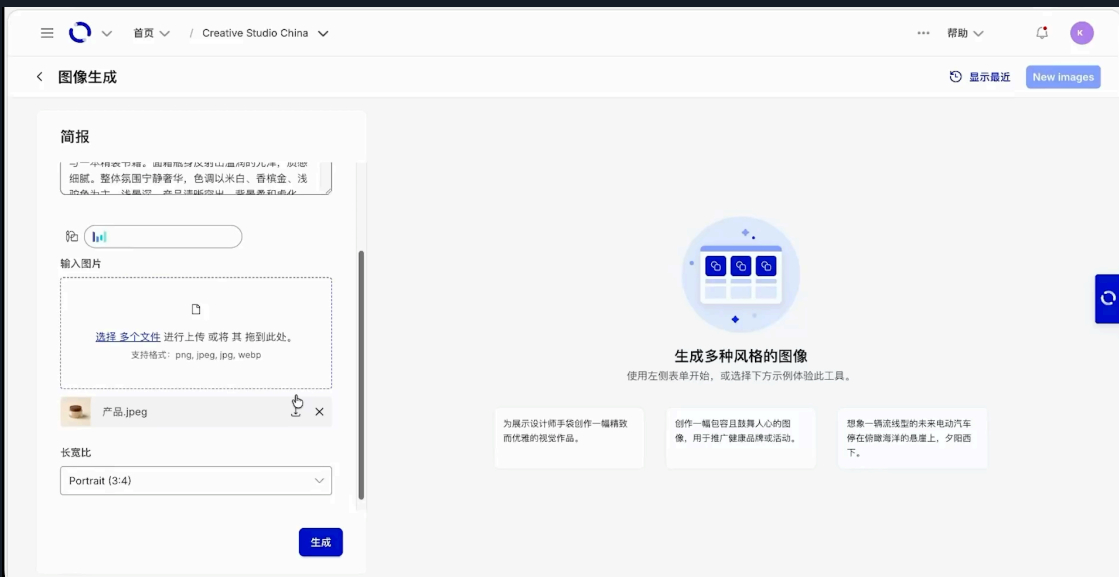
首页 / Creative Studio China

帮助

K

图像生成

显示最近 New images

简报

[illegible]细腻。整体氛围宁静奢华，色调以米白、香槟金、浅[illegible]

输入图片

选择 多个文件 进行上传 或将 其 拖到此处。

支持格式：png, jpeg, jpg, webp

产品.jpeg

长宽比

Portrait (3:4)

生成

生成多种风格的图像

使用左侧表单开始，或选择下方示例体验此工具。

为展示设计师手袋创作一幅精致而优雅的视觉作品。

创作一幅包容且鼓舞人心的图像，用于推广健康品牌或活动。

想象一辆流线型的未来电动汽车停在俯瞰海洋的悬崖上，夕阳西下。